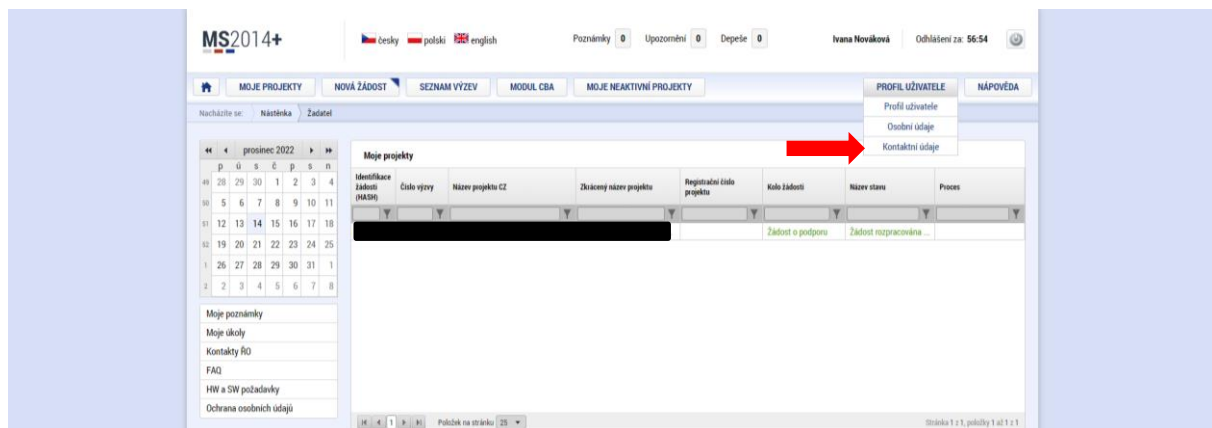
MS2014+

česky polski english

Poznámky 0 Upozornění 0 Depeše 0

Ivana Nováková Odhlášení za: 56:54

MOJE PROJEKTY NOVÁ ŽÁDOST SEZNAM VÝZEV MODUL CBA MOJE NEAKTIVNÍ PROJEKTY PROFIL UŽIVATELE NÁPOVĚDA

Profil uživatele
Osobní údaje
Kontaktní údaje

Nacházíte se: Nástěnka Žadatel

prosinec 2022

| | p | ú | s | č | p | s | n |
|---|---|---|---|---|---|---|---|
| 49 | 28 | 29 | 30 | 1 | 2 | 3 | 4 |
| 50 | 5 | 6 | 7 | 8 | 9 | 10 | 11 |
| 51 | 12 | 13 | 14 | 15 | 16 | 17 | 18 |
| 52 | 19 | 20 | 21 | 22 | 23 | 24 | 25 |
| 1 | 26 | 27 | 28 | 29 | 30 | 31 | 1 |
| 2 | 2 | 3 | 4 | 5 | 6 | 7 | 8 |

Moje poznámky
Moje úkoly
Kontakty ŘO
FAQ
HW a SW požadavky
Ochrana osobních údajů

Moje projekty

| Identifikace žádosti (HASH) | Číslo výzvy | Název projektu CZ | Zkrácený název projektu | Registrační číslo projektu | Kolo žádosti | Název stavu | Proces |
|---|---|---|---|---|---|---|---|
| | | | | | Žádost o podporu | Žádost rozpracována ... | |

1 Položek na stránku 25

Stránka 1 z 1, položky 1 až 1 z 1